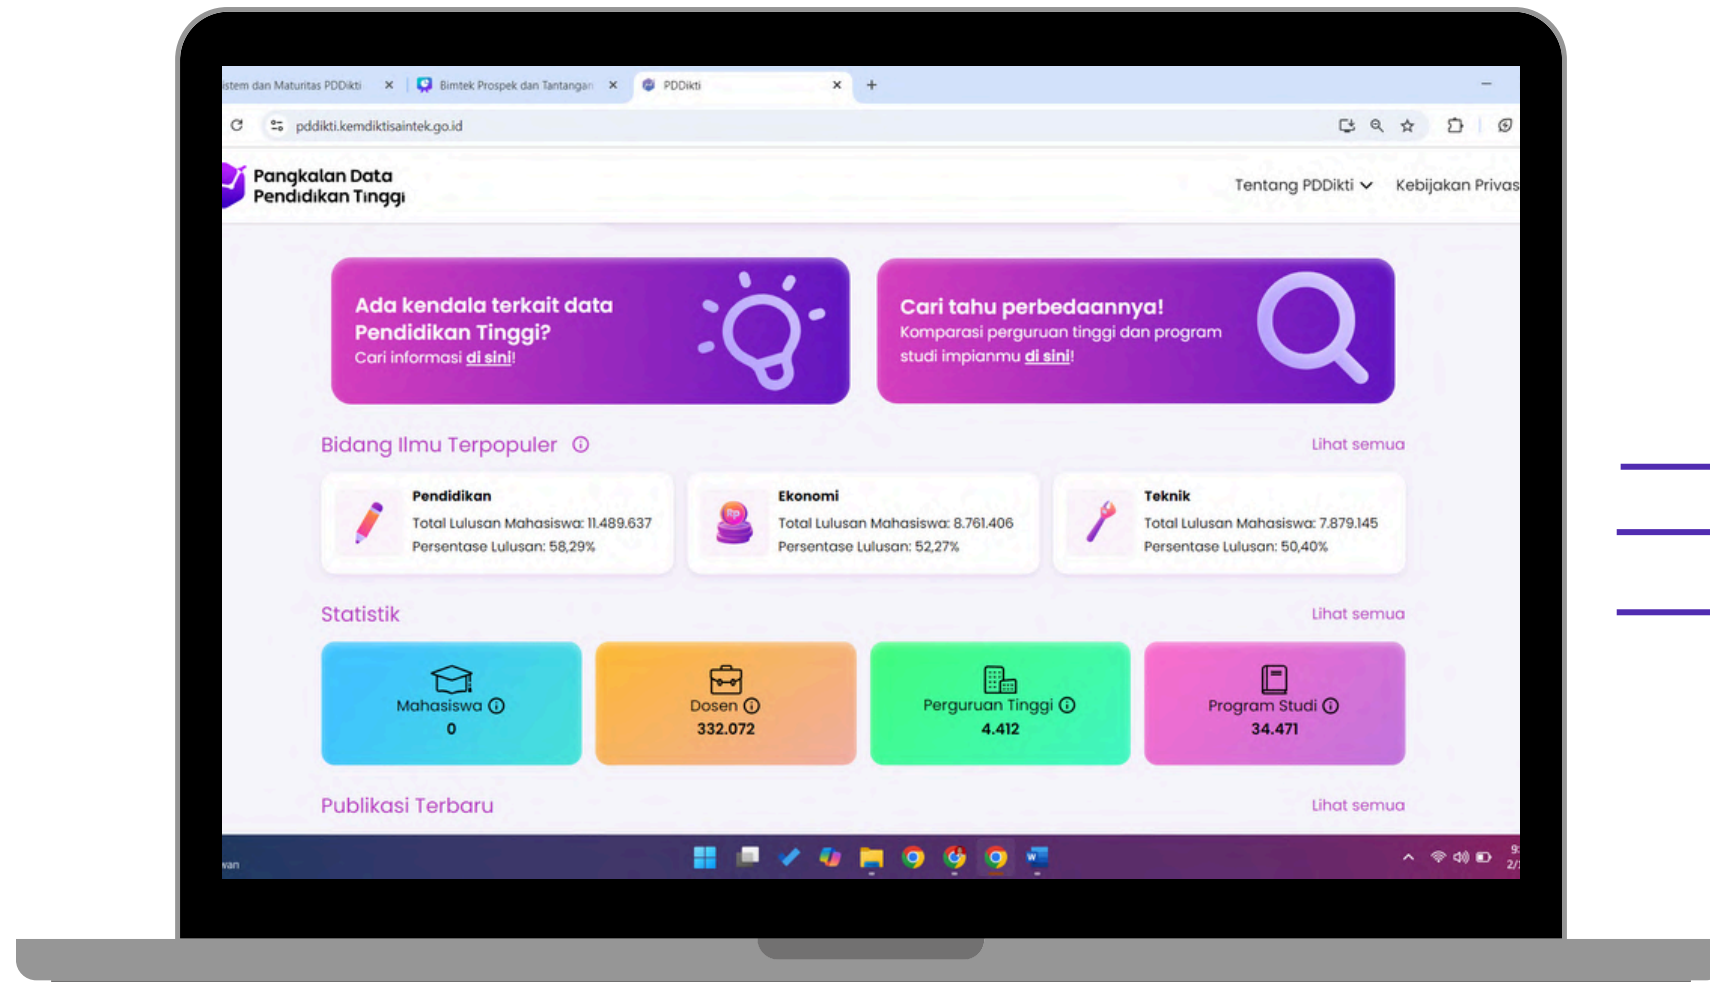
istem dan Maturitas PDDikti ×
Bimtek Prospek dan Tantangan ×
PDDikti ×
+

pddikti.kemdiktisaintek.go.id

Pangkalan Data Pendidikan Tinggi

Tentang PDDikti
Kebijakan Privas

Ada kendala terkait data Pendidikan Tinggi?
Cari informasi di sini!

Cari tahu perbedaannya!
Komparasi perguruan tinggi dan program studi impianmu di sini!

Bidang Ilmu Terpopuler
Lihat semua

Pendidikan
Total Lulusan Mahasiswa: 11.489.637
Persentase Lulusan: 58,29%

Ekonomi
Total Lulusan Mahasiswa: 8.761.406
Persentase Lulusan: 52,27%

Teknik
Total Lulusan Mahasiswa: 7.879.145
Persentase Lulusan: 50,40%

Statistik
Lihat semua

Mahasiswa
0

Dosen
332.072

Perguruan Tinggi
4.412

Program Studi
34.471

Publikasi Terbaru
Lihat semua